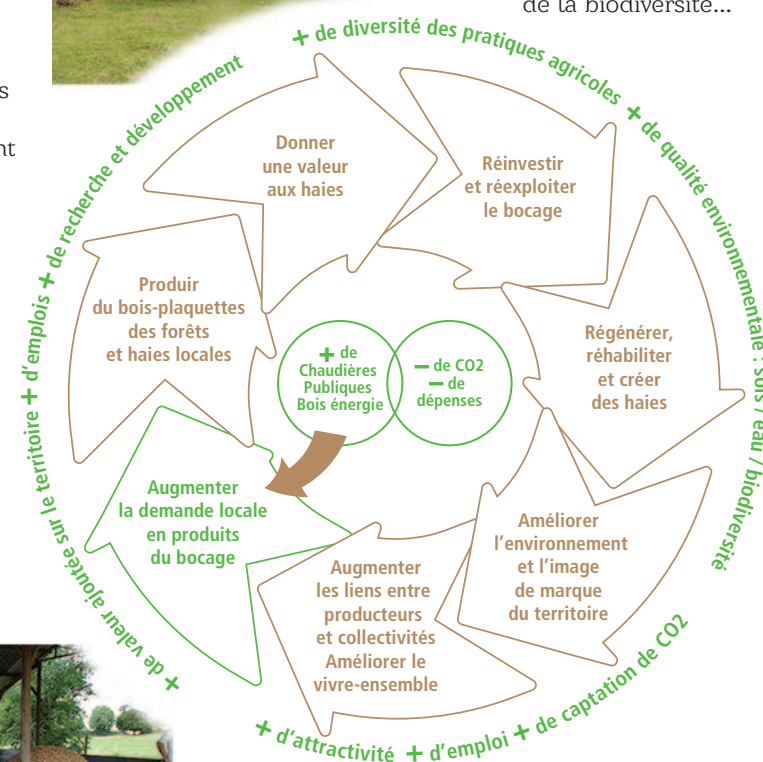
de la biodiversité...

s

nt

+ de diversité des pratiques agricoles + de qualité environnementale : sols / eau / biodiversité

+ de captation de CO2 + d'emploi + d'attractivité

+ de valeur ajoutée sur le territoire + d'emplois + de recherche et développement

Donner une valeur aux haies

Réinvestir et réexploiter le bocage

Régénérer, réhabiliter et créer des haies

Améliorer l'environnement et l'image de marque du territoire

Augmenter les liens entre producteurs et collectivités Améliorer le vivre-ensemble

Augmenter la demande locale en produits du bocage

Produir du bois-plaquettes des forêts et haies locales

+ de Chaudières Publiques Bois énergie

– de CO2 – de dépenses